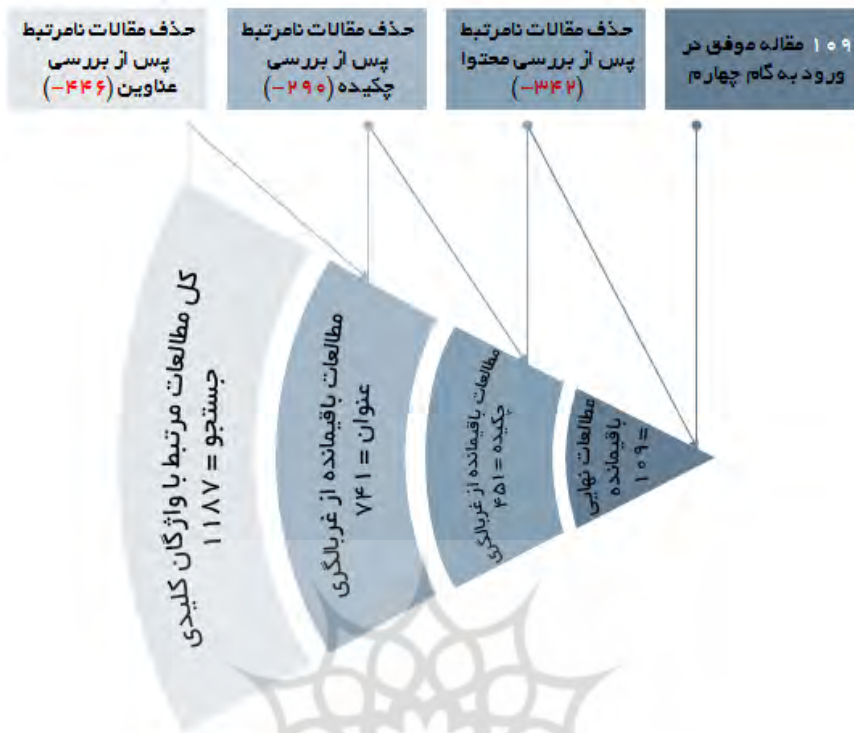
۱۰۹ مقاله موفق در ورود به گام چهارم

حذف مقالات نامرتبط پس از بررسی محتوا (۳۴۲-)

حذف مقالات نامرتبط پس از بررسی چکیده (۲۹۰-)

حذف مقالات نامرتبط پس از بررسی عناوین (۴۴۶-)

کل مطالعات مرتبط با واژگان کلیدی جستجو = ۱۱۸۷

مطالعات باقیمانده از غربالگری عنوان = ۷۴۱

مطالعات باقیمانده از غربالگری چکیده = ۴۵۱

مطالعات نهایی باقیمانده = ۱۰۹